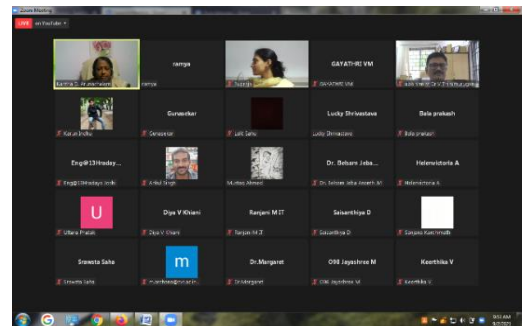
Zoom Meeting

LIVE on YouTube

ramya

GAYATHRI VM

Kanna D. Muruganandam | ramya | Jeevitha | GAYATHRI VM | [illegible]

Gurusekar | Lucky Shrivastava | Bala prakash

Karan Indhu | Gurusekar | Lalit Sahu | Lucky Shrivastava | Bala prakash

Engi@13Hraday... | Dr. Bebare Jaba... | Helenvictoria A

Engi@13Hradaye Jindh | Anil Singh | Mubeen Ahmed | Dr. Bebare Jaba Joseph M | Helenvictoria A

U | Diya V Khiani | Ranjani M IT | Saisanthiya D

Uttara Pratak | Diya V Khiani | Ranjani M IT | Saisanthiya D | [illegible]

Srawsta Saha | m | Dr.Margaret | 098 Jayashree M | Keerthika V

Srawsta Saha | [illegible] | Dr.Margaret | 098 Jayashree M | Keerthika V